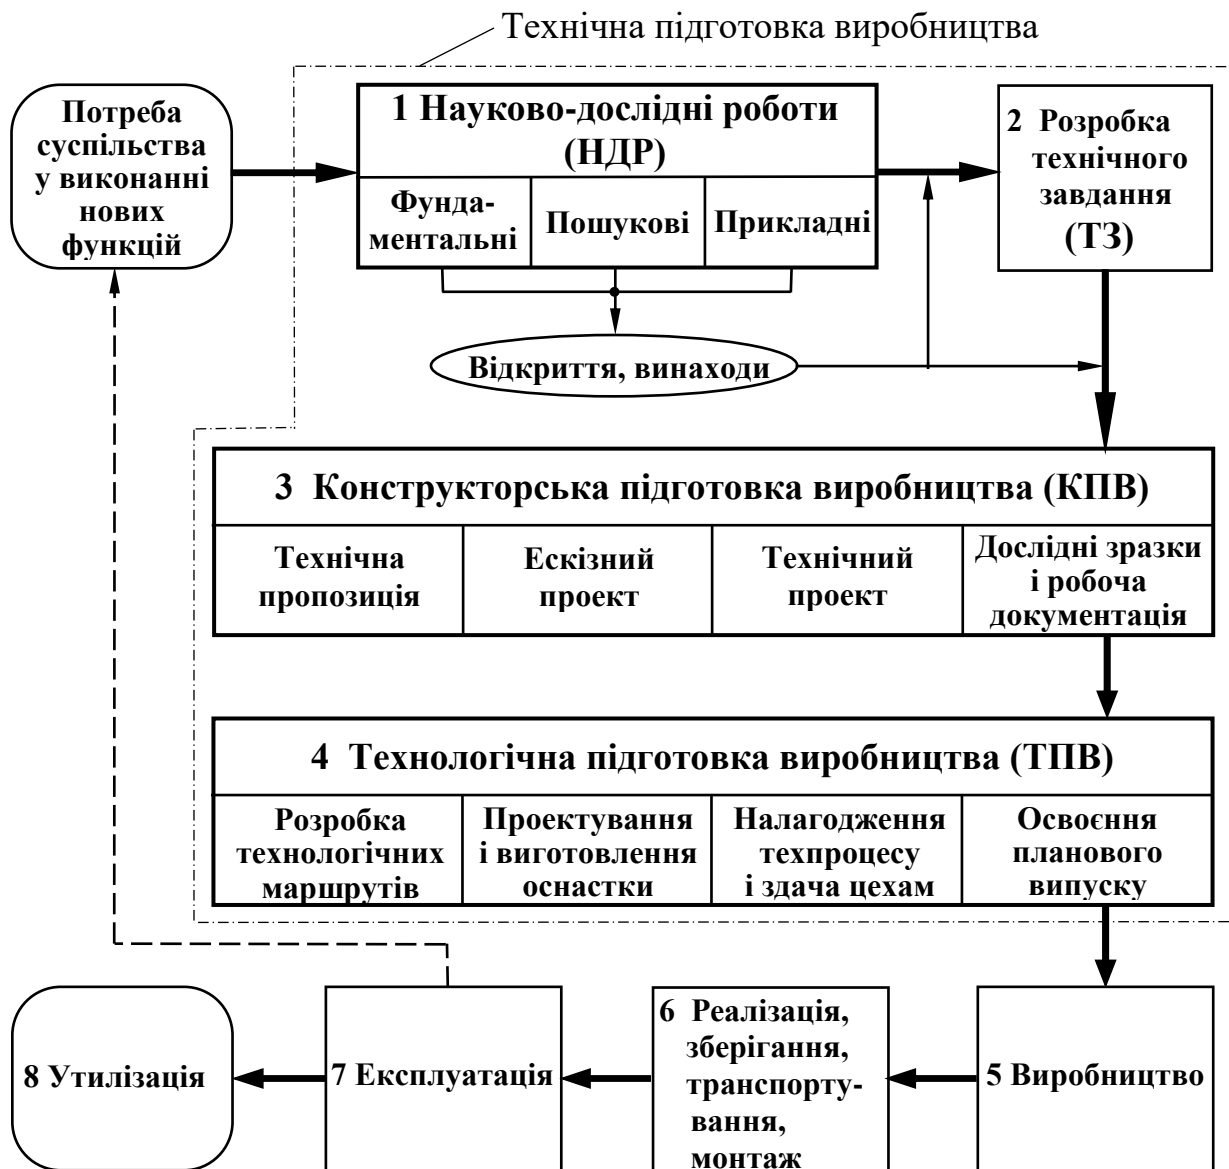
Технічна підготовка виробництва

Потреба суспільства у виконанні нових функцій

1 Науково-дослідні роботи (НДР)

Фундаментальні

Пошукові

Прикладні

2 Розробка технічного завдання (ТЗ)

Відкриття, винаходи

3 Конструкторська підготовка виробництва (КПВ)

Технічна пропозиція

Ескізний проект

Технічний проект

Дослідні зразки і робоча документація

4 Технологічна підготовка виробництва (ТПВ)

Розробка технологічних маршрутів

Проектування і виготовлення оснастки

Налагодження техпроцесу і здача цехам

Освоєння планового випуску

8 Утилізація

7 Експлуатація

6 Реалізація, зберігання, транспортування, монтаж

5 Виробництво